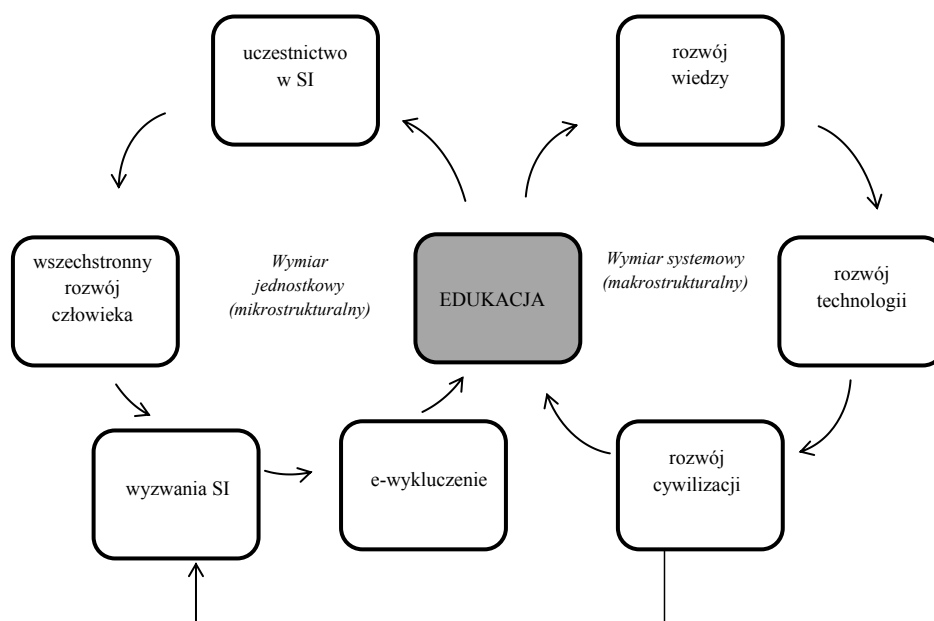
uczestnictwo w SI

rozwój wiedzy

wszechstronny rozwój człowieka

*Wymiar jednostkowy (mikrostrukturalny)*

EDUKACJA

*Wymiar systemowy (makrostrukturalny)*

rozwój technologii

wyzwania SI

e-wykluczenie

rozwój cywilizacji